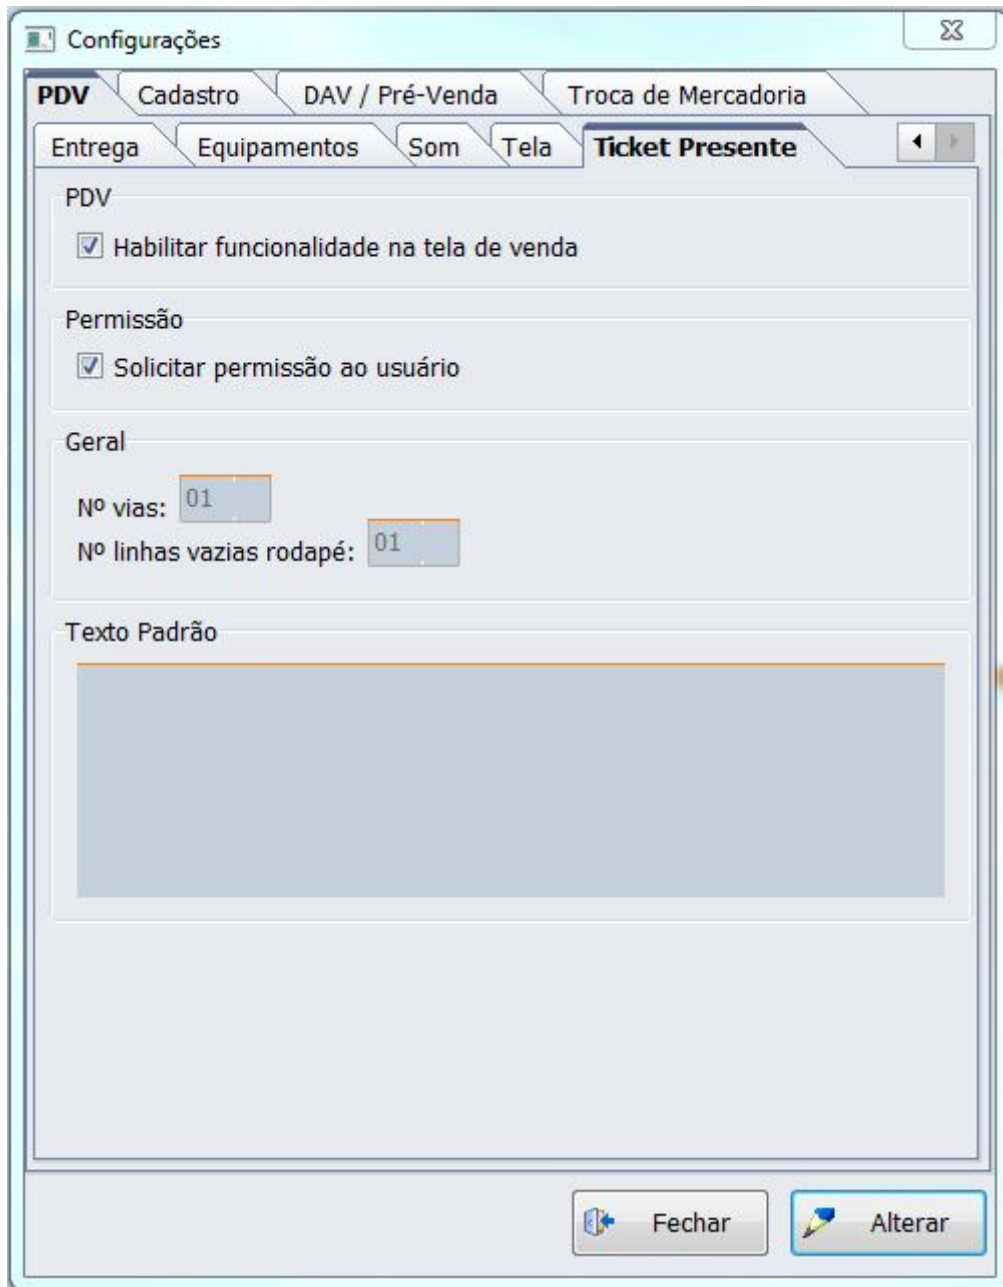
Configurações

PDV Cadastro DAV / Pré-Venda Troca de Mercadoria

Entrega Equipamentos Som Tela Ticket Presente

PDV

Habilitar funcionalidade na tela de venda

Permissão

Solicitar permissão ao usuário

Geral

Nº vias: 01

Nº linhas vazias rodapé: 01

Texto Padrão

Fechar Alterar